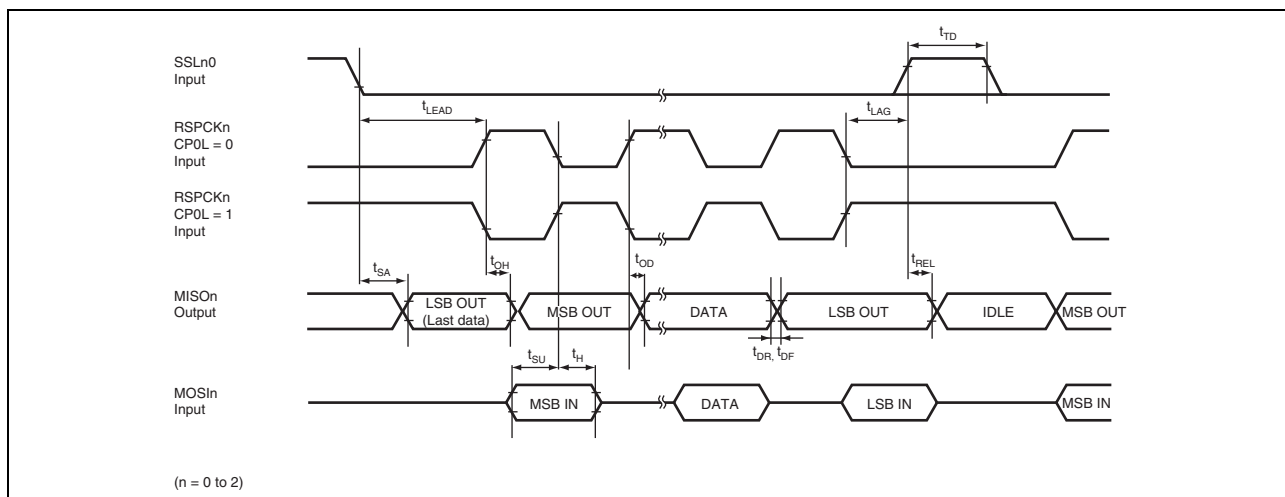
SSLn0 Input

$t_{TD}$

$t_{LEAD}$

RSPCKn CP0L = 0 Input

$t_{LAG}$

RSPCKn CP0L = 1 Input

$t_{SA}$

$t_{OH}$

$t_{OD}$

$t_{REL}$

MISOn Output

LSB OUT (Last data)

MSB OUT

DATA

LSB OUT

IDLE

MSB OUT

$t_{DR}$, $t_{DF}$

$t_{SU}$

$t_{H}$

MOSIn Input

MSB IN

DATA

LSB IN

MSB IN

(n = 0 to 2)